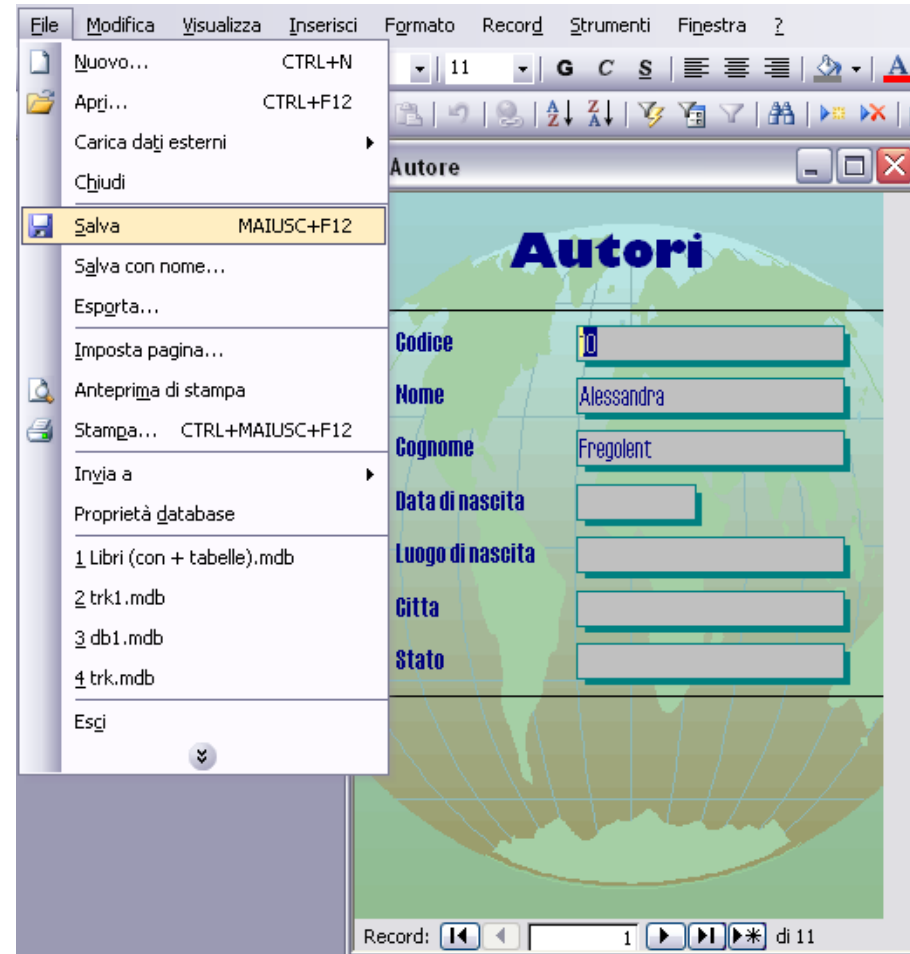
File Modifica Visualizza Inserisci Formato Record Strumenti Finestra ?

Nuovo... CTRL+N
Apri... CTRL+F12
Carica dati esterni
Chiudi
Salva MAIUSC+F12
Salva con nome...
Esporta...
Imposta pagina...
Anteprima di stampa
Stampa... CTRL+MAIUSC+F12
Invia a
Proprietà database
1 Libri (con + tabelle).mdb
2 trk1.mdb
3 db1.mdb
4 trk.mdb
Esci

11 G C S

Autore

Autori

Codice 0
Nome Alessandra
Cognome Fregolent
Data di nascita
Luogo di nascita
Citta
Stato

Record: 1 di 11